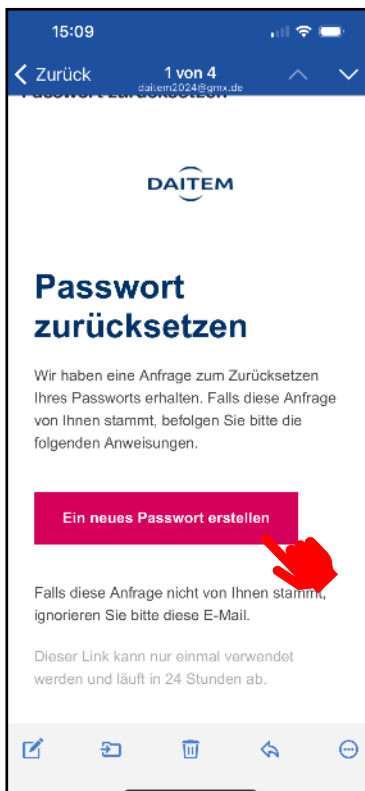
15:09

Zurück 1 von 4
daitem2024@gmx.de

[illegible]

DAITEM

Passwort zurücksetzen

Wir haben eine Anfrage zum Zurücksetzen Ihres Passworts erhalten. Falls diese Anfrage von Ihnen stammt, befolgen Sie bitte die folgenden Anweisungen.

Ein neues Passwort erstellen

Falls diese Anfrage nicht von Ihnen stammt, ignorieren Sie bitte diese E-Mail.

Dieser Link kann nur einmal verwendet werden und läuft in 24 Stunden ab.